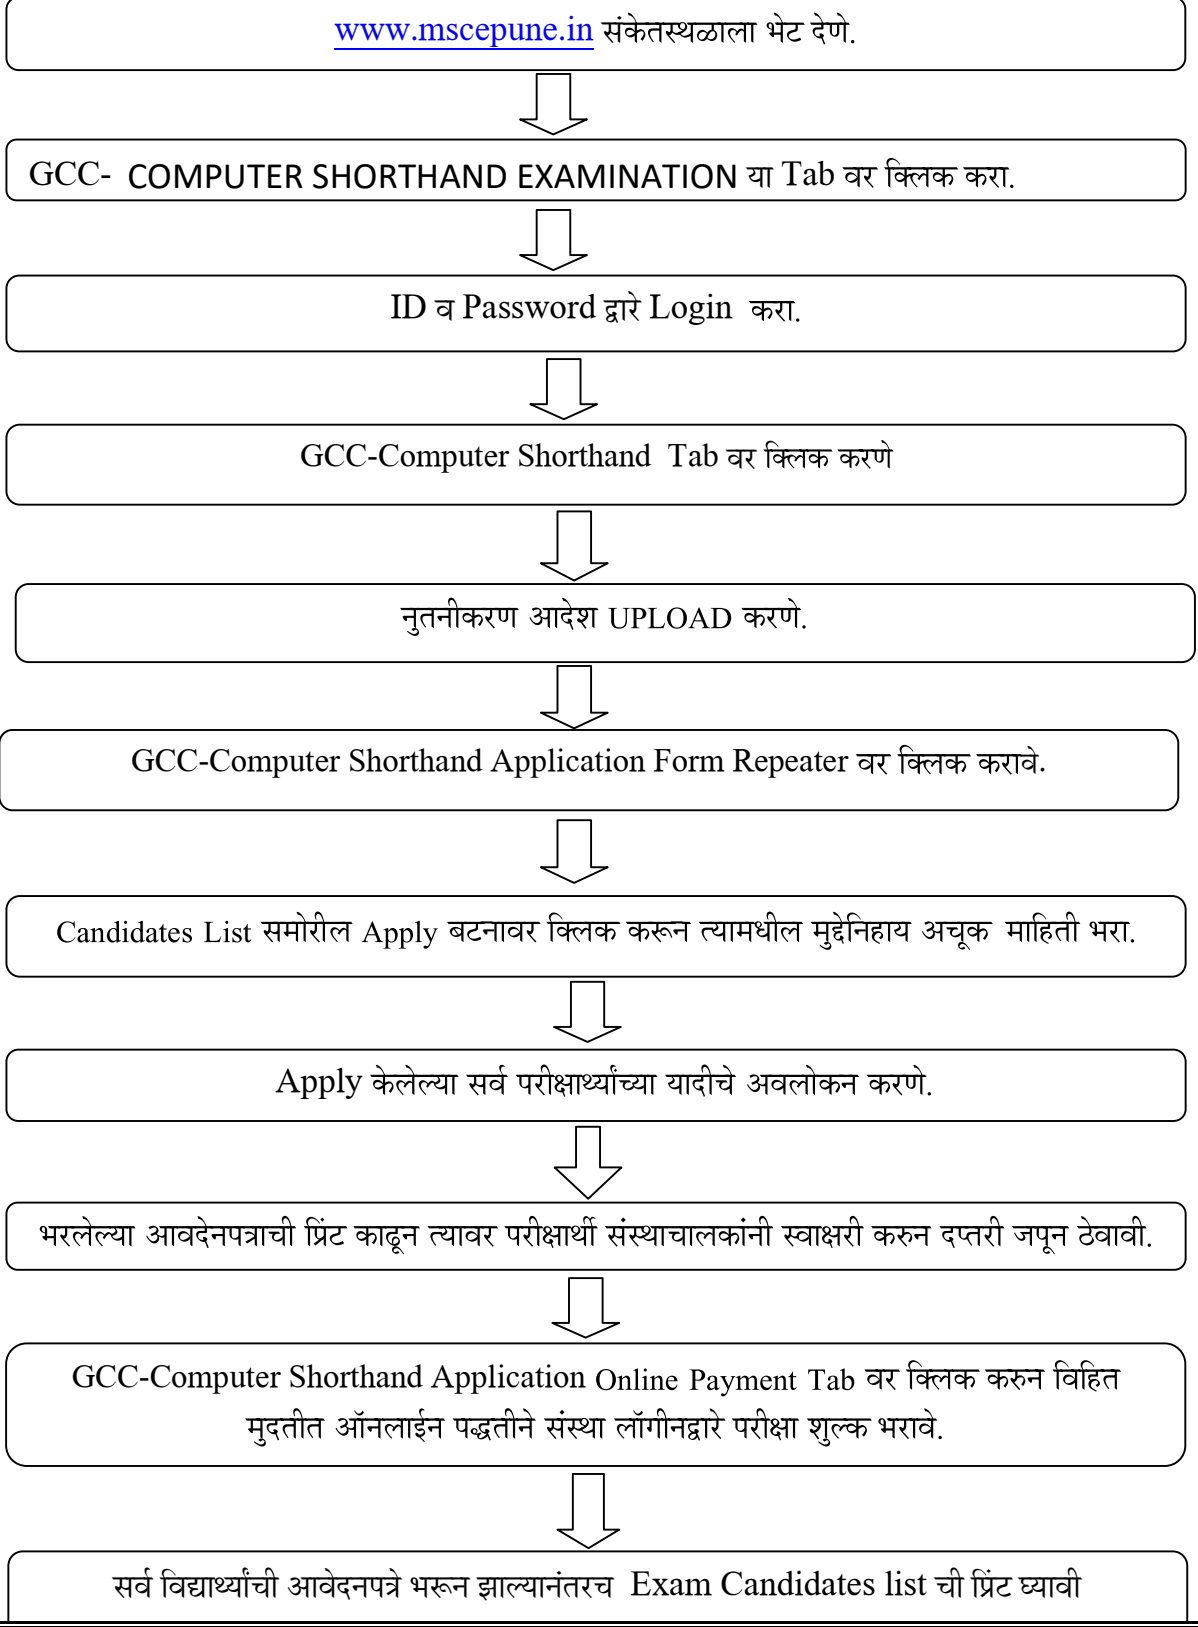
www.mscepune.in संकेतस्थळाला भेट देणे.

GCC- COMPUTER SHORTHAND EXAMINATION या Tab वर क्लिक करा.

ID व Password द्वारे Login करा.

GCC-Computer Shorthand Tab वर क्लिक करणे

नुतनीकरण आदेश UPLOAD करणे.

GCC-Computer Shorthand Application Form Repeater वर क्लिक करावे.

Candidates List समोरील Apply बटनावर क्लिक करून त्यामधील मुद्देनिहाय अचूक माहिती भरा.

Apply केलेल्या सर्व परीक्षार्थ्यांच्या यादीचे अवलोकन करणे.

भरलेल्या आवदेनपत्राची प्रिंट काढून त्यावर परीक्षार्थी संस्थाचालकांनी स्वाक्षरी करुन दप्तरी जपून ठेवावी.

GCC-Computer Shorthand Application Online Payment Tab वर क्लिक करुन विहित मुदतीत ऑनलाईन पद्धतीने संस्था लॉगीनद्वारे परीक्षा शुल्क भरावे.

सर्व विद्यार्थ्यांची आवेदनपत्रे भरून झाल्यानंतरच Exam Candidates list ची प्रिंट घ्यावी